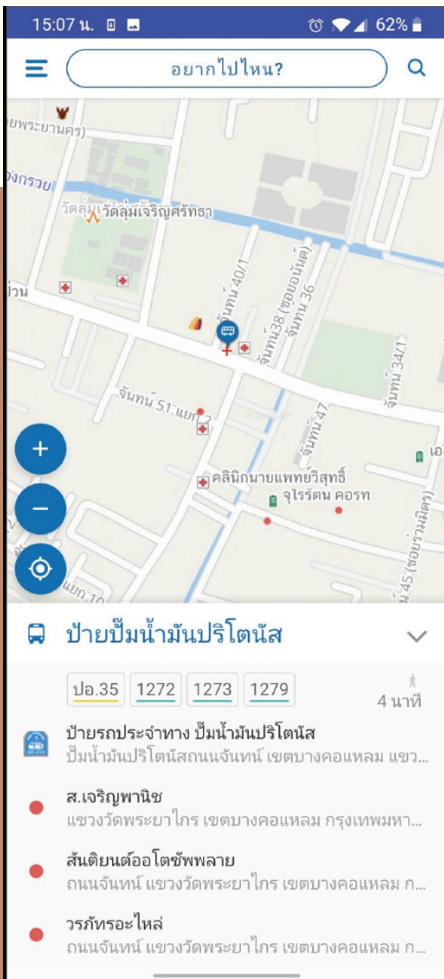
15:07 น.

62%

อยากไปไหน?

ยพระยานคร)

งกรวย

วัดลุ่มเจริญศรัทธา

ม่วน

จันทน์ 40/1

จันทน์38 (ซอยอนันต์)

จันทน์ 36

จันทน์ 34/1

จันทน์ 51 แยก 2

จันทน์ 47

คลินิกนายแพทย์วิสุทธิ์

จุไรรัตน คอรท

แยก 10

45 (ซอยร่วมศิลป์)

+

−

ป้ายปั๊มน้ำมันปริโตนัส

ปอ.35 | 1272 | 1273 | 1279

4 นาที

ป้ายรถประจำทาง ปั๊มน้ำมันปริโตนัส
ปั๊มน้ำมันปริโตนัสถนนจันทน์ เขตบางคอแหลม แขว...

ส.เจริญพานิช
แขวงวัดพระยาไกร เขตบางคอแหลม กรุงเทพมหา...

สันติยนต์ออโตซัพพลาย
ถนนจันทน์ แขวงวัดพระยาไกร เขตบางคอแหลม ก...

วรภัทรอะไหล่
ถนนจันทน์ แขวงวัดพระยาไกร เขตบางคอแหลม ก...